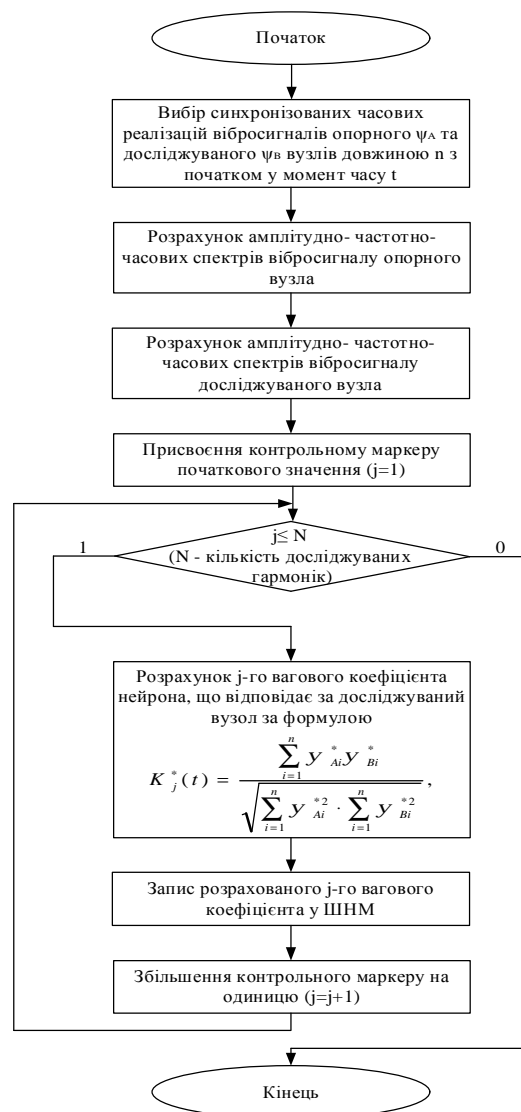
Початок

Вибір синхронізованих часових реалізацій вібросигналів опорного $\psi_A$ та досліджуваного $\psi_B$ вузлів довжиною n з початком у момент часу t

Розрахунок амплітудно- частотно-часових спектрів вібросигналу опорного вузла

Розрахунок амплітудно- частотно-часових спектрів вібросигналу досліджуваного вузла

Присвоєння контрольному маркеру початкового значення (j=1)

j≤ N
(N - кількість досліджуваних гармонік)

1

0

Розрахунок j-го вагового коефіцієнта нейрона, що відповідає за досліджуваний вузол за формулою

$K^*_j(t) = \frac{\sum_{i=1}^{n} y^*_{Ai} y^*_{Bi}}{\sqrt{\sum_{i=1}^{n} y^{*2}_{Ai} \cdot \sum_{i=1}^{n} y^{*2}_{Bi}}},$

Запис розрахованого j-го вагового коефіцієнта у ШНМ

Збільшення контрольного маркеру на одиницю (j=j+1)

Кінець